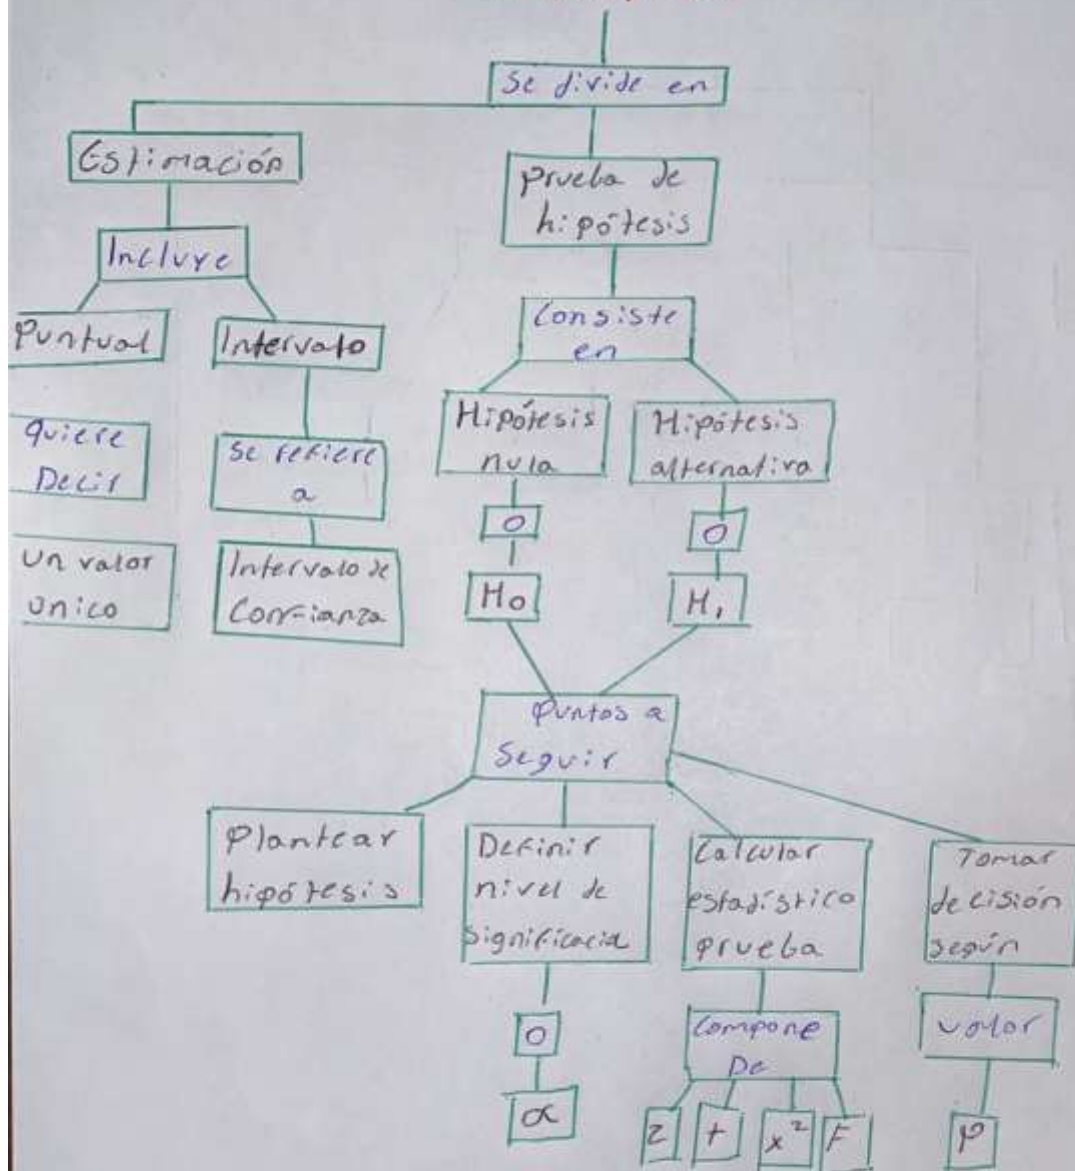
Se divide en

Estimación

Incluye

Puntual

Intervalo

quiere Decir

Un valor unico

Se refiere a

Intervalo de Confianza

prueba de hipótesis

Consiste en

Hipótesis nula

o

Ho

Hipótesis alternativa

o

H,

Puntos a Seguir

Plantear hipótesis

Definir nivel de significacia

o

$\alpha$

Calcular estadistico prueba

Compone De

z

t

$x^2$

F

Tomar decisión según

valor

p